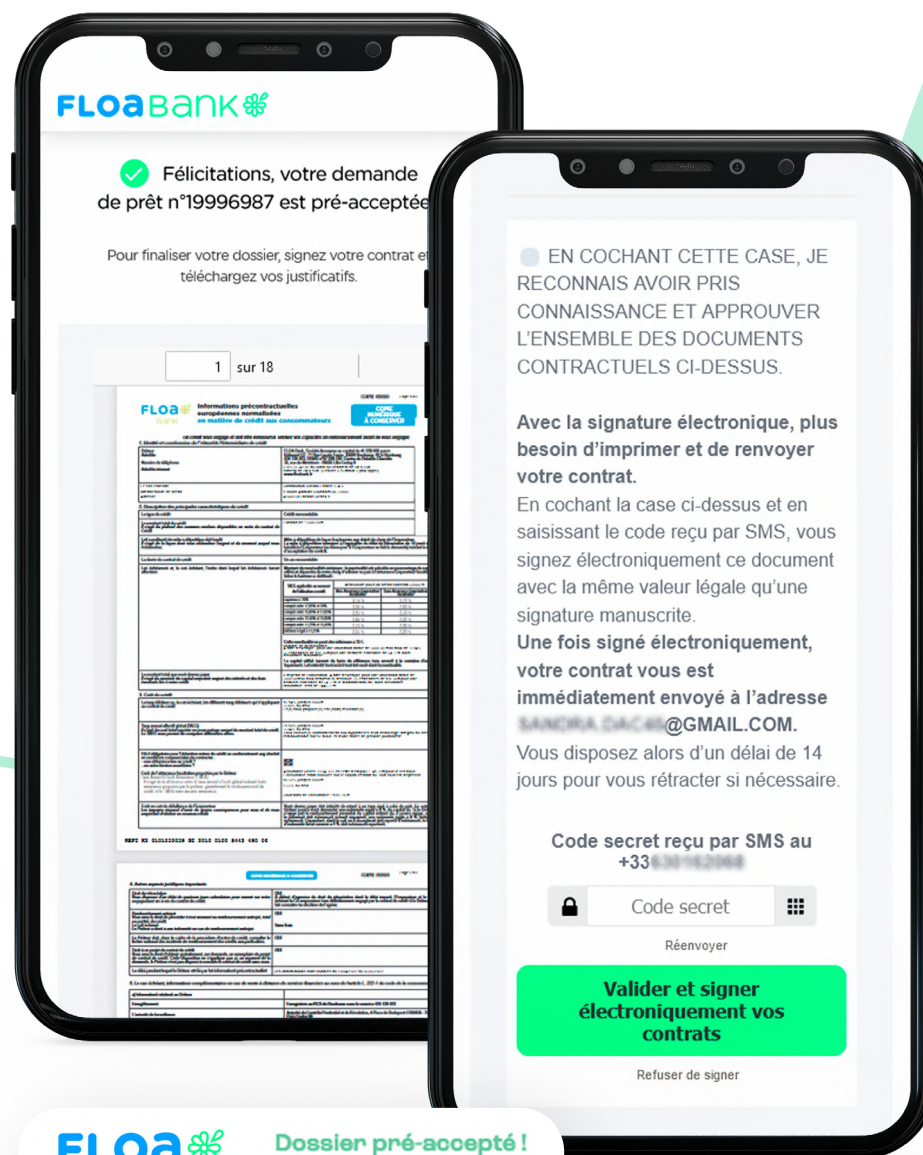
FLOA Bank

Félicitations, votre demande de prêt n°19996987 est pré-acceptée

Pour finaliser votre dossier, signez votre contrat et téléchargez vos justificatifs.

1 sur 18

FLOA Bank Informations précontractuelles européennes normalisées en matière de crédit aux consommateurs

COPIE NUMÉRIQUE À CONSERVER

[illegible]

EN COCHANT CETTE CASE, JE RECONNAIS AVOIR PRIS CONNAISSANCE ET APPROUVER L'ENSEMBLE DES DOCUMENTS CONTRACTUELS CI-DESSUS.

Avec la signature électronique, plus besoin d'imprimer et de renvoyer votre contrat.
En cochant la case ci-dessus et en saisissant le code reçu par SMS, vous signez électroniquement ce document avec la même valeur légale qu'une signature manuscrite.
Une fois signé électroniquement, votre contrat vous est immédiatement envoyé à l'adresse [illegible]@GMAIL.COM.
Vous disposez alors d'un délai de 14 jours pour vous rétracter si nécessaire.

Code secret reçu par SMS au +33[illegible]

Code secret

Réenvoyer

Valider et signer électroniquement vos contrats

Refuser de signer

FLOA

Dossier pré-accepté !